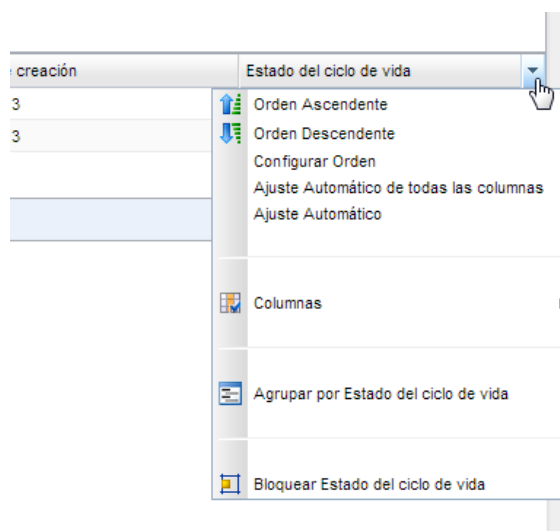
creación | Estado del ciclo de vida
3
3

Orden Ascendente
Orden Descendente
Configurar Orden
Ajuste Automático de todas las columnas
Ajuste Automático

Columnas

Agrupar por Estado del ciclo de vida

Bloquear Estado del ciclo de vida